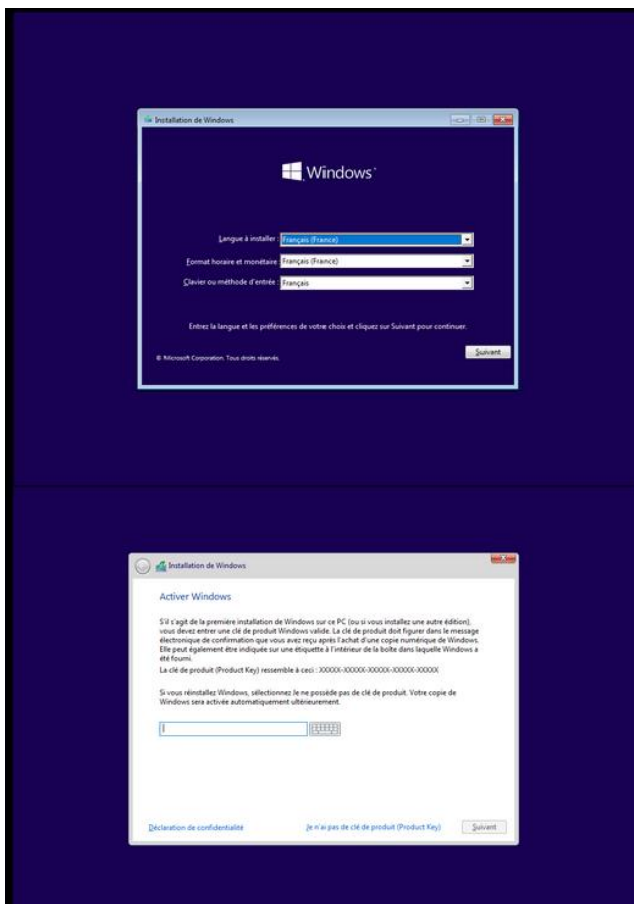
Installation de Windows

Windows

Langue à installer : Français (France)

Format horaire et monétaire : Français (France)

Clavier ou méthode d'entrée : Français

Entrez la langue et les préférences de votre choix et cliquez sur Suivant pour continuer.

© Microsoft Corporation. Tous droits réservés.

Suivant

Installation de Windows

Activer Windows

S'il s'agit de la première installation de Windows sur ce PC (ou si vous installez une autre édition), vous devez entrer une clé de produit Windows valide. La clé de produit doit figurer dans le message électronique de confirmation que vous avez reçu après l'achat d'une copie numérique de Windows. Elle peut également être indiquée sur une étiquette à l'intérieur de la boîte dans laquelle Windows a été fourni.

La clé de produit (Product Key) ressemble à ceci : XXXXX-XXXXX-XXXXX-XXXXX-XXXXX

Si vous réinstallez Windows, sélectionnez Je ne possède pas de clé de produit. Votre copie de Windows sera activée automatiquement ultérieurement.

Déclaration de confidentialité

Je n'ai pas de clé de produit (Product Key)

Suivant